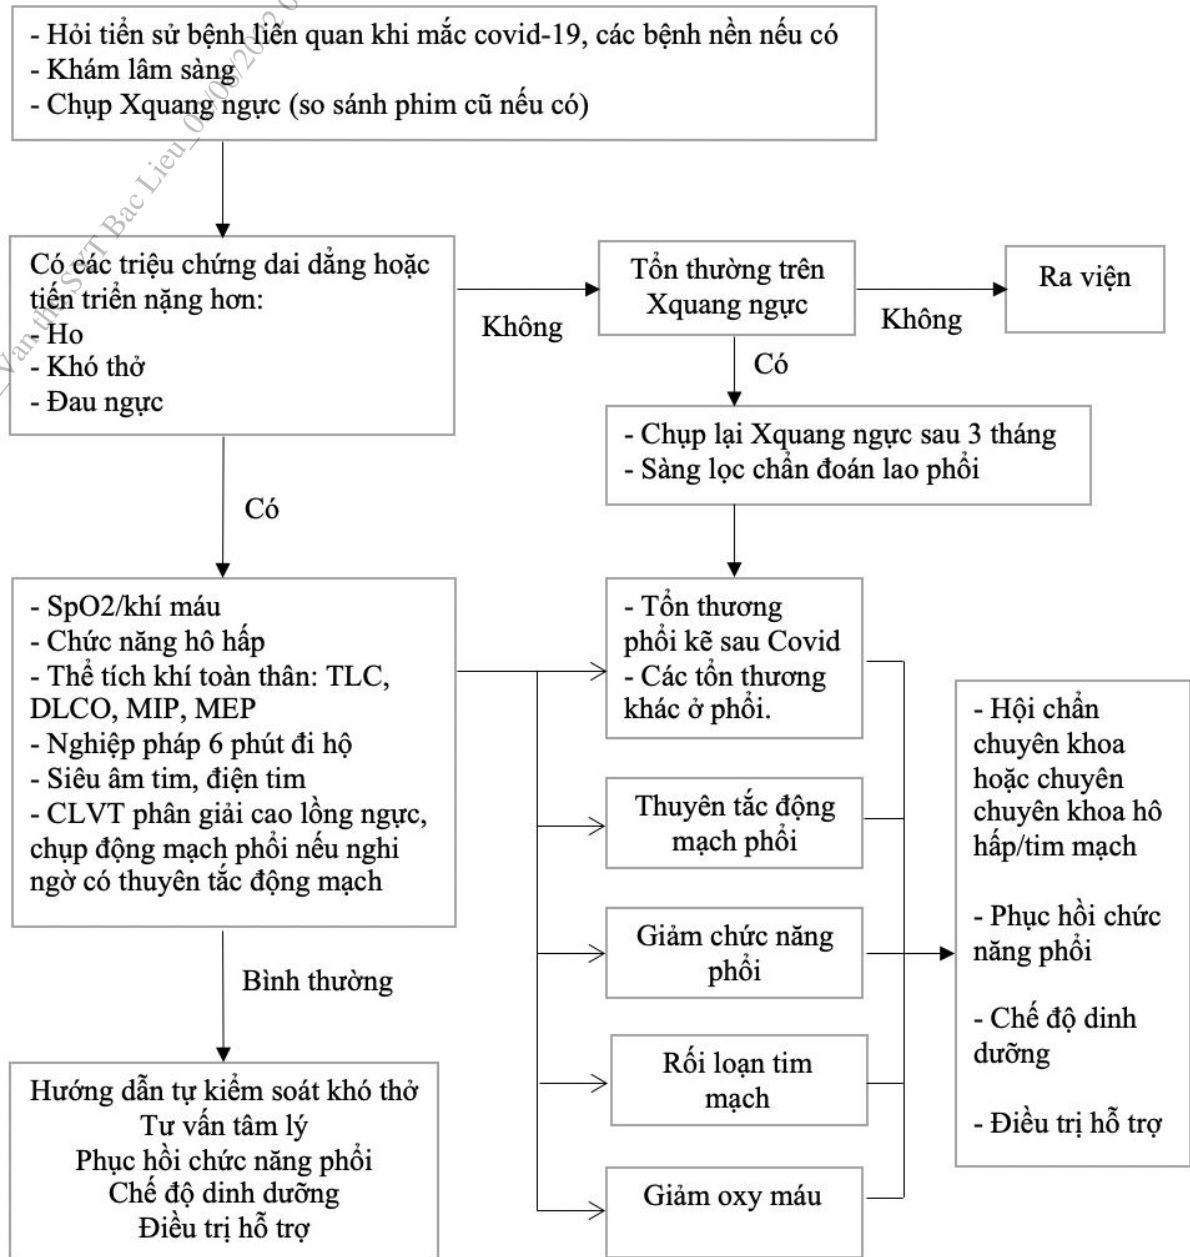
- Hỏi tiền sử bệnh liên quan khi mắc covid-19, các bệnh nền nếu có
- Khám lâm sàng
- Chụp Xquang ngực (so sánh phim cũ nếu có)

Có các triệu chứng dai dẳng hoặc tiến triển nặng hơn:
- Ho
- Khó thở
- Đau ngực

Không

Tổn thương trên Xquang ngực

Không

Ra viện

Có

- Chụp lại Xquang ngực sau 3 tháng
- Sàng lọc chẩn đoán lao phổi

Có

- SpO2/khí máu
- Chức năng hô hấp
- Thể tích khí toàn thân: TLC, DLCO, MIP, MEP
- Nghiệp pháp 6 phút đi hộ
- Siêu âm tim, điện tim
- CLVT phân giải cao lồng ngực, chụp động mạch phổi nếu nghi ngờ có thuyên tắc động mạch

- Tổn thương phổi kẽ sau Covid
- Các tổn thương khác ở phổi.

Thuyên tắc động mạch phổi

Giảm chức năng phổi

Rối loạn tim mạch

Giảm oxy máu

- Hội chẩn chuyên khoa hoặc chuyên chuyên khoa hô hấp/tim mạch

- Phục hồi chức năng phổi

- Chế độ dinh dưỡng

- Điều trị hỗ trợ

Bình thường

Hướng dẫn tự kiểm soát khó thở
Tư vấn tâm lý
Phục hồi chức năng phổi
Chế độ dinh dưỡng
Điều trị hỗ trợ

Van_thi_SYT Bac Lieu_0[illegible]